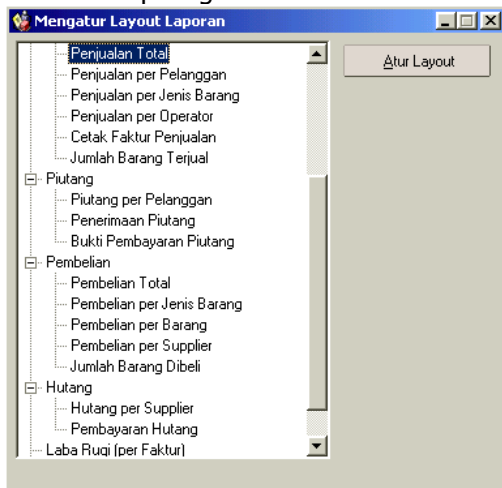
Mengatur Layout Laporan

Penjualan Total
Penjualan per Pelanggan
Penjualan per Jenis Barang
Penjualan per Operator
Cetak Faktur Penjualan
Jumlah Barang Terjual
Piutang
Piutang per Pelanggan
Penerimaan Piutang
Bukti Pembayaran Piutang
Pembelian
Pembelian Total
Pembelian per Jenis Barang
Pembelian per Barang
Pembelian per Supplier
Jumlah Barang Dibeli
Hutang
Hutang per Supplier
Pembayaran Hutang
Laba Rugi (per Faktur)

Atur Layout